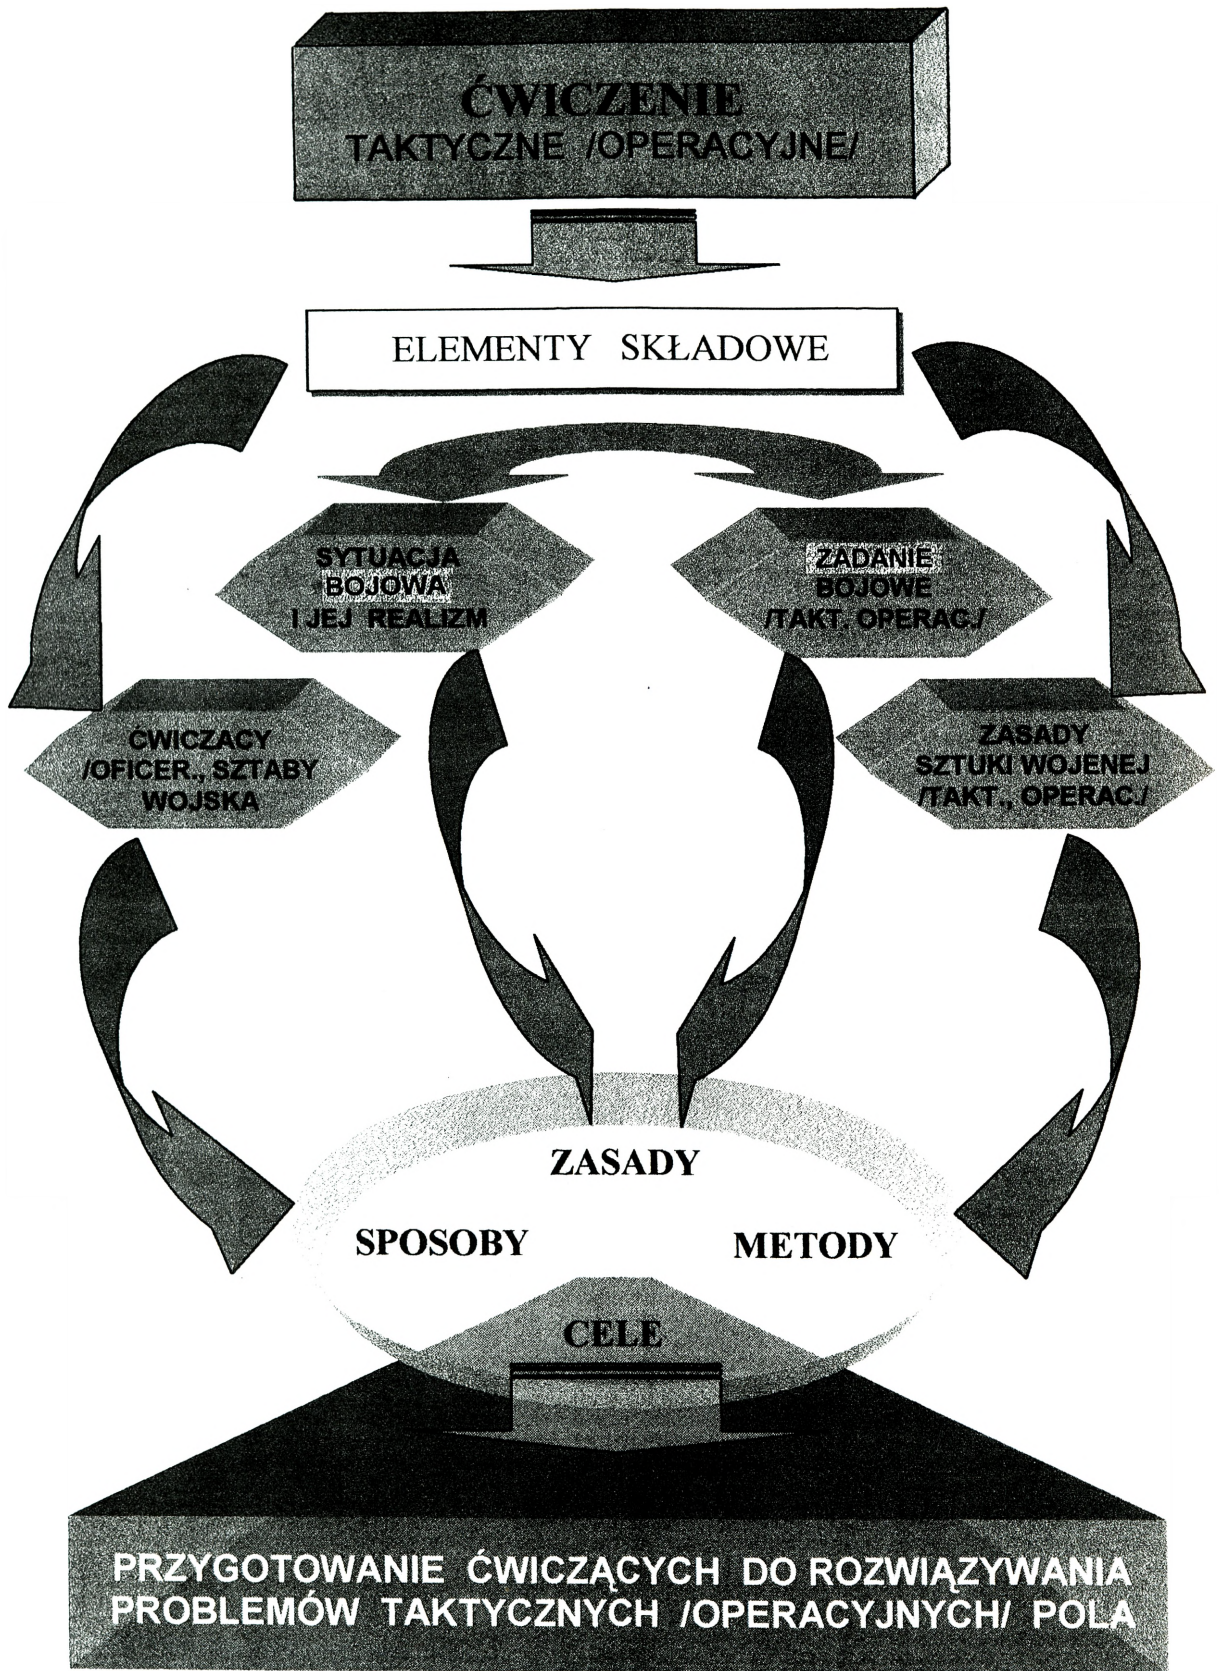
ĆWICZENIE
TAKTYCZNE /OPERACYJNE/

ELEMENTY SKŁADOWE

SYTUACJA BOJOWA I JEJ REALIZM

ZADANIE BOJOWE /TAKT. OPERAC./

ĆWICZĄCY /OFICER., SZTABY WOJSKA

ZASADY SZTUKI WOJENEJ /TAKT., OPERAC./

ZASADY

SPOSOBY

METODY

CELE

PRZYGOTOWANIE ĆWICZĄCYCH DO ROZWIĄZYWANIA PROBLEMÓW TAKTYCZNYCH /OPERACYJNYCH/ POLA